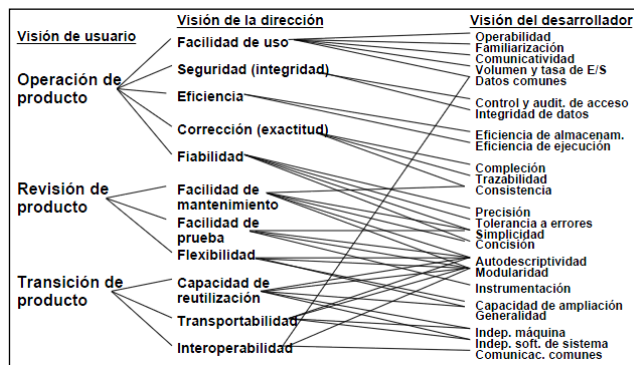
Visión de usuario

Operación de producto

Revisión de producto

Transición de producto

Visión de la dirección

Facilidad de uso

Seguridad (integridad)

Eficiencia

Corrección (exactitud)

Fiabilidad

Facilidad de mantenimiento

Facilidad de prueba

Flexibilidad

Capacidad de reutilización

Transportabilidad

Interoperabilidad

Visión del desarrollador

Operabilidad
Familiarización
Comunicatividad
Volumen y tasa de E/S
Datos comunes

Control y audit. de acceso
Integridad de datos

Eficiencia de almacenam.
Eficiencia de ejecución

Compleción
Trazabilidad
Consistencia

Precisión
Tolerancia a errores
Simplicidad
Concisión

Autodescriptividad
Modularidad

Instrumentación

Capacidad de ampliación
Generalidad

Indep. máquina
Indep. soft. de sistema
Comunicac. comunes